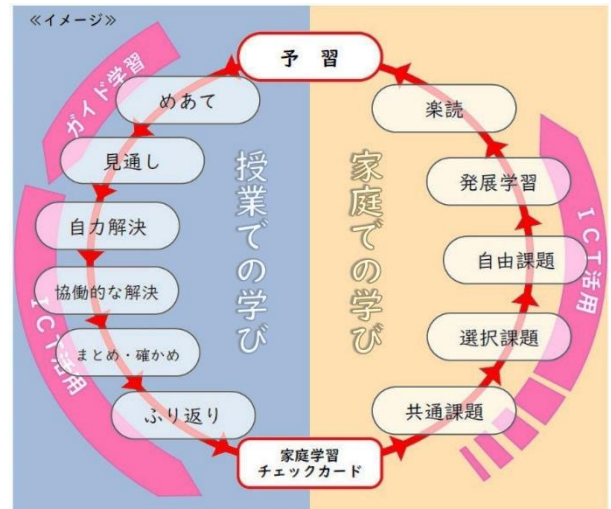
≪イメージ≫

予　習

ガイド学習

めあて

見通し

自力解決

協働的な解決

まとめ・確かめ

ふり返り

ICT活用

授業での学び

家庭での学び

楽読

発展学習

自由課題

選択課題

共通課題

ICT活用

家庭学習
チェックカード